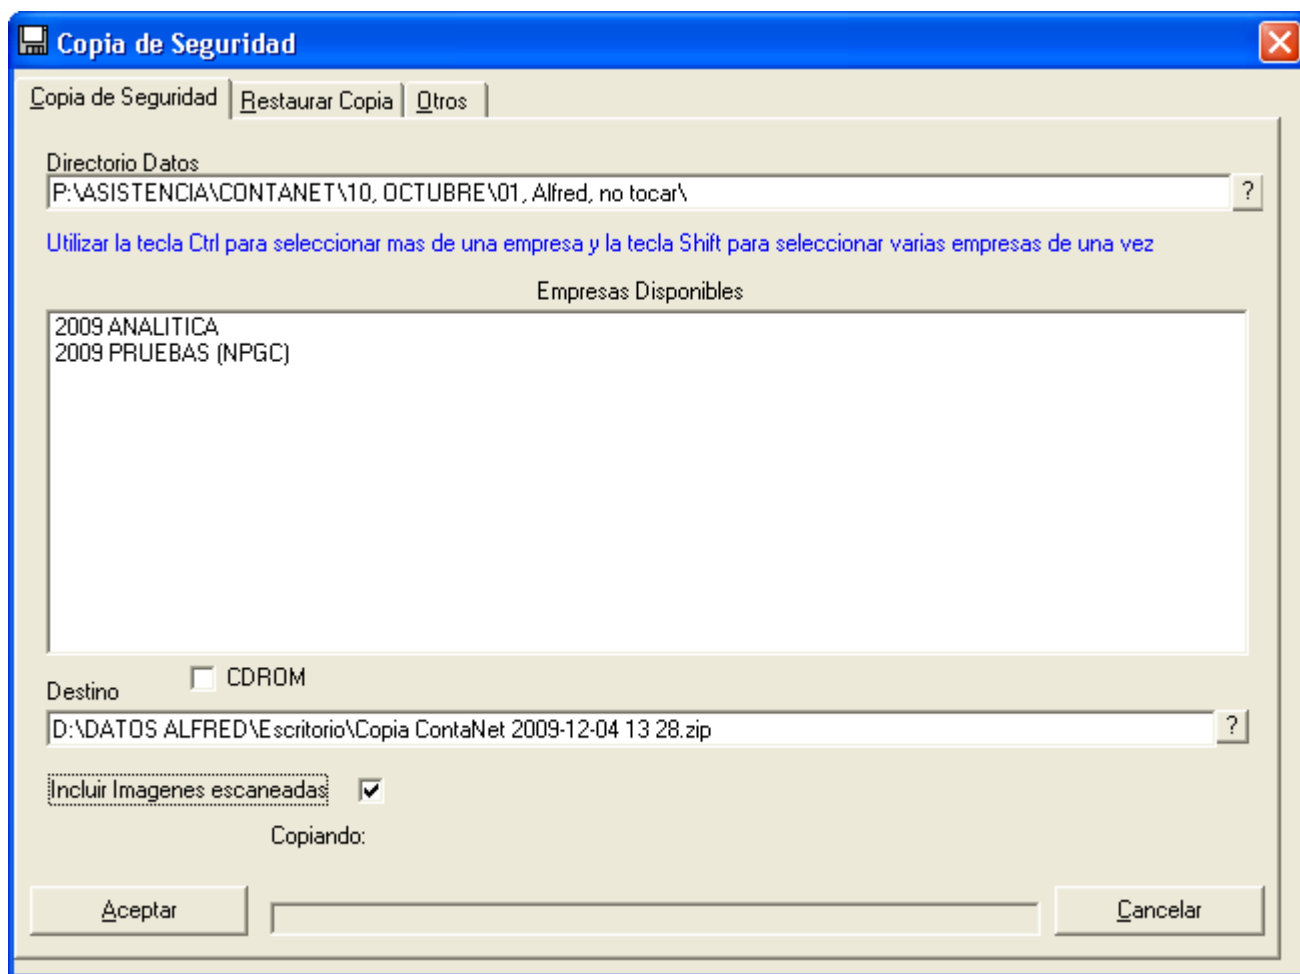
Copia de Seguridad

Copia de Seguridad | Restaurar Copia | Otros

Directorio Datos
P:\ASISTENCIA\CONTANET\10, OCTUBRE\01, Alfred, no tocar\ ?

Utilizar la tecla Ctrl para seleccionar mas de una empresa y la tecla Shift para seleccionar varias empresas de una vez

Empresas Disponibles
2009 ANALITICA
2009 PRUEBAS (NPGC)

Destino CDROM
D:\DATOS ALFRED\Escritorio\Copia ContaNet 2009-12-04 13 28.zip ?

Incluir Imagenes escaneadas

Copiando:

Aceptar

Cancelar